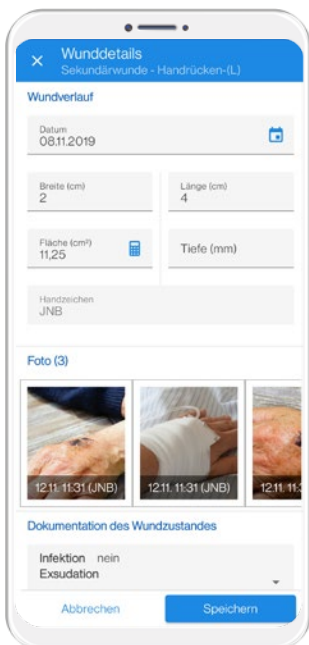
Wunddetails
Sekundärwunde - Handrücken-(L)

Wundverlauf

Datum
08.11.2019

Breite (cm)
2

Länge (cm)
4

Fläche (cm²)
11,25

Tiefe (mm)

Handzeichen
JNB

Foto (3)

12.11. 11:31 (JNB)

12.11. 11:31 (JNB)

12.11. 11:31

Dokumentation des Wundzustandes

Infektion nein
Exsudation

Abbrechen

Speichern